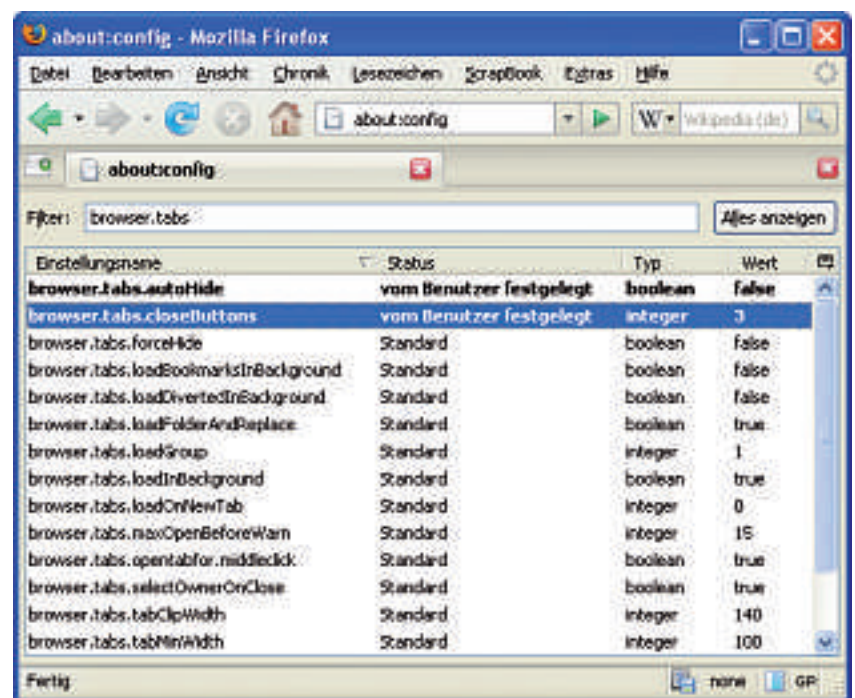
about:config - Mozilla Firefox

Datei Bearbeiten Ansicht Chronik Lesezeichen ScrapBook Extras Hilfe

about:config

W Wikipedia (de)

about:config

Filter: browser.tabs

Alles anzeigen

| Einstellungsname | Status | Typ | Wert |
|---|---|---|---|
| browser.tabs.autoHide | vom Benutzer festgelegt | boolean | false |
| browser.tabs.closeButtons | vom Benutzer festgelegt | integer | 3 |
| browser.tabs.forceHide | Standard | boolean | false |
| browser.tabs.loadBookmarksInBackground | Standard | boolean | false |
| browser.tabs.loadDivertedInBackground | Standard | boolean | false |
| browser.tabs.loadFolderAndReplace | Standard | boolean | true |
| browser.tabs.loadGroup | Standard | integer | 1 |
| browser.tabs.loadInBackground | Standard | boolean | true |
| browser.tabs.loadOnNewTab | Standard | integer | 0 |
| browser.tabs.maxOpenBeforeWarn | Standard | integer | 15 |
| browser.tabs.opentabfor.middleclick | Standard | boolean | true |
| browser.tabs.selectOwnerOnClose | Standard | boolean | true |
| browser.tabs.tabClipWidth | Standard | integer | 140 |
| browser.tabs.tabMinWidth | Standard | integer | 100 |

Fertig

none GP